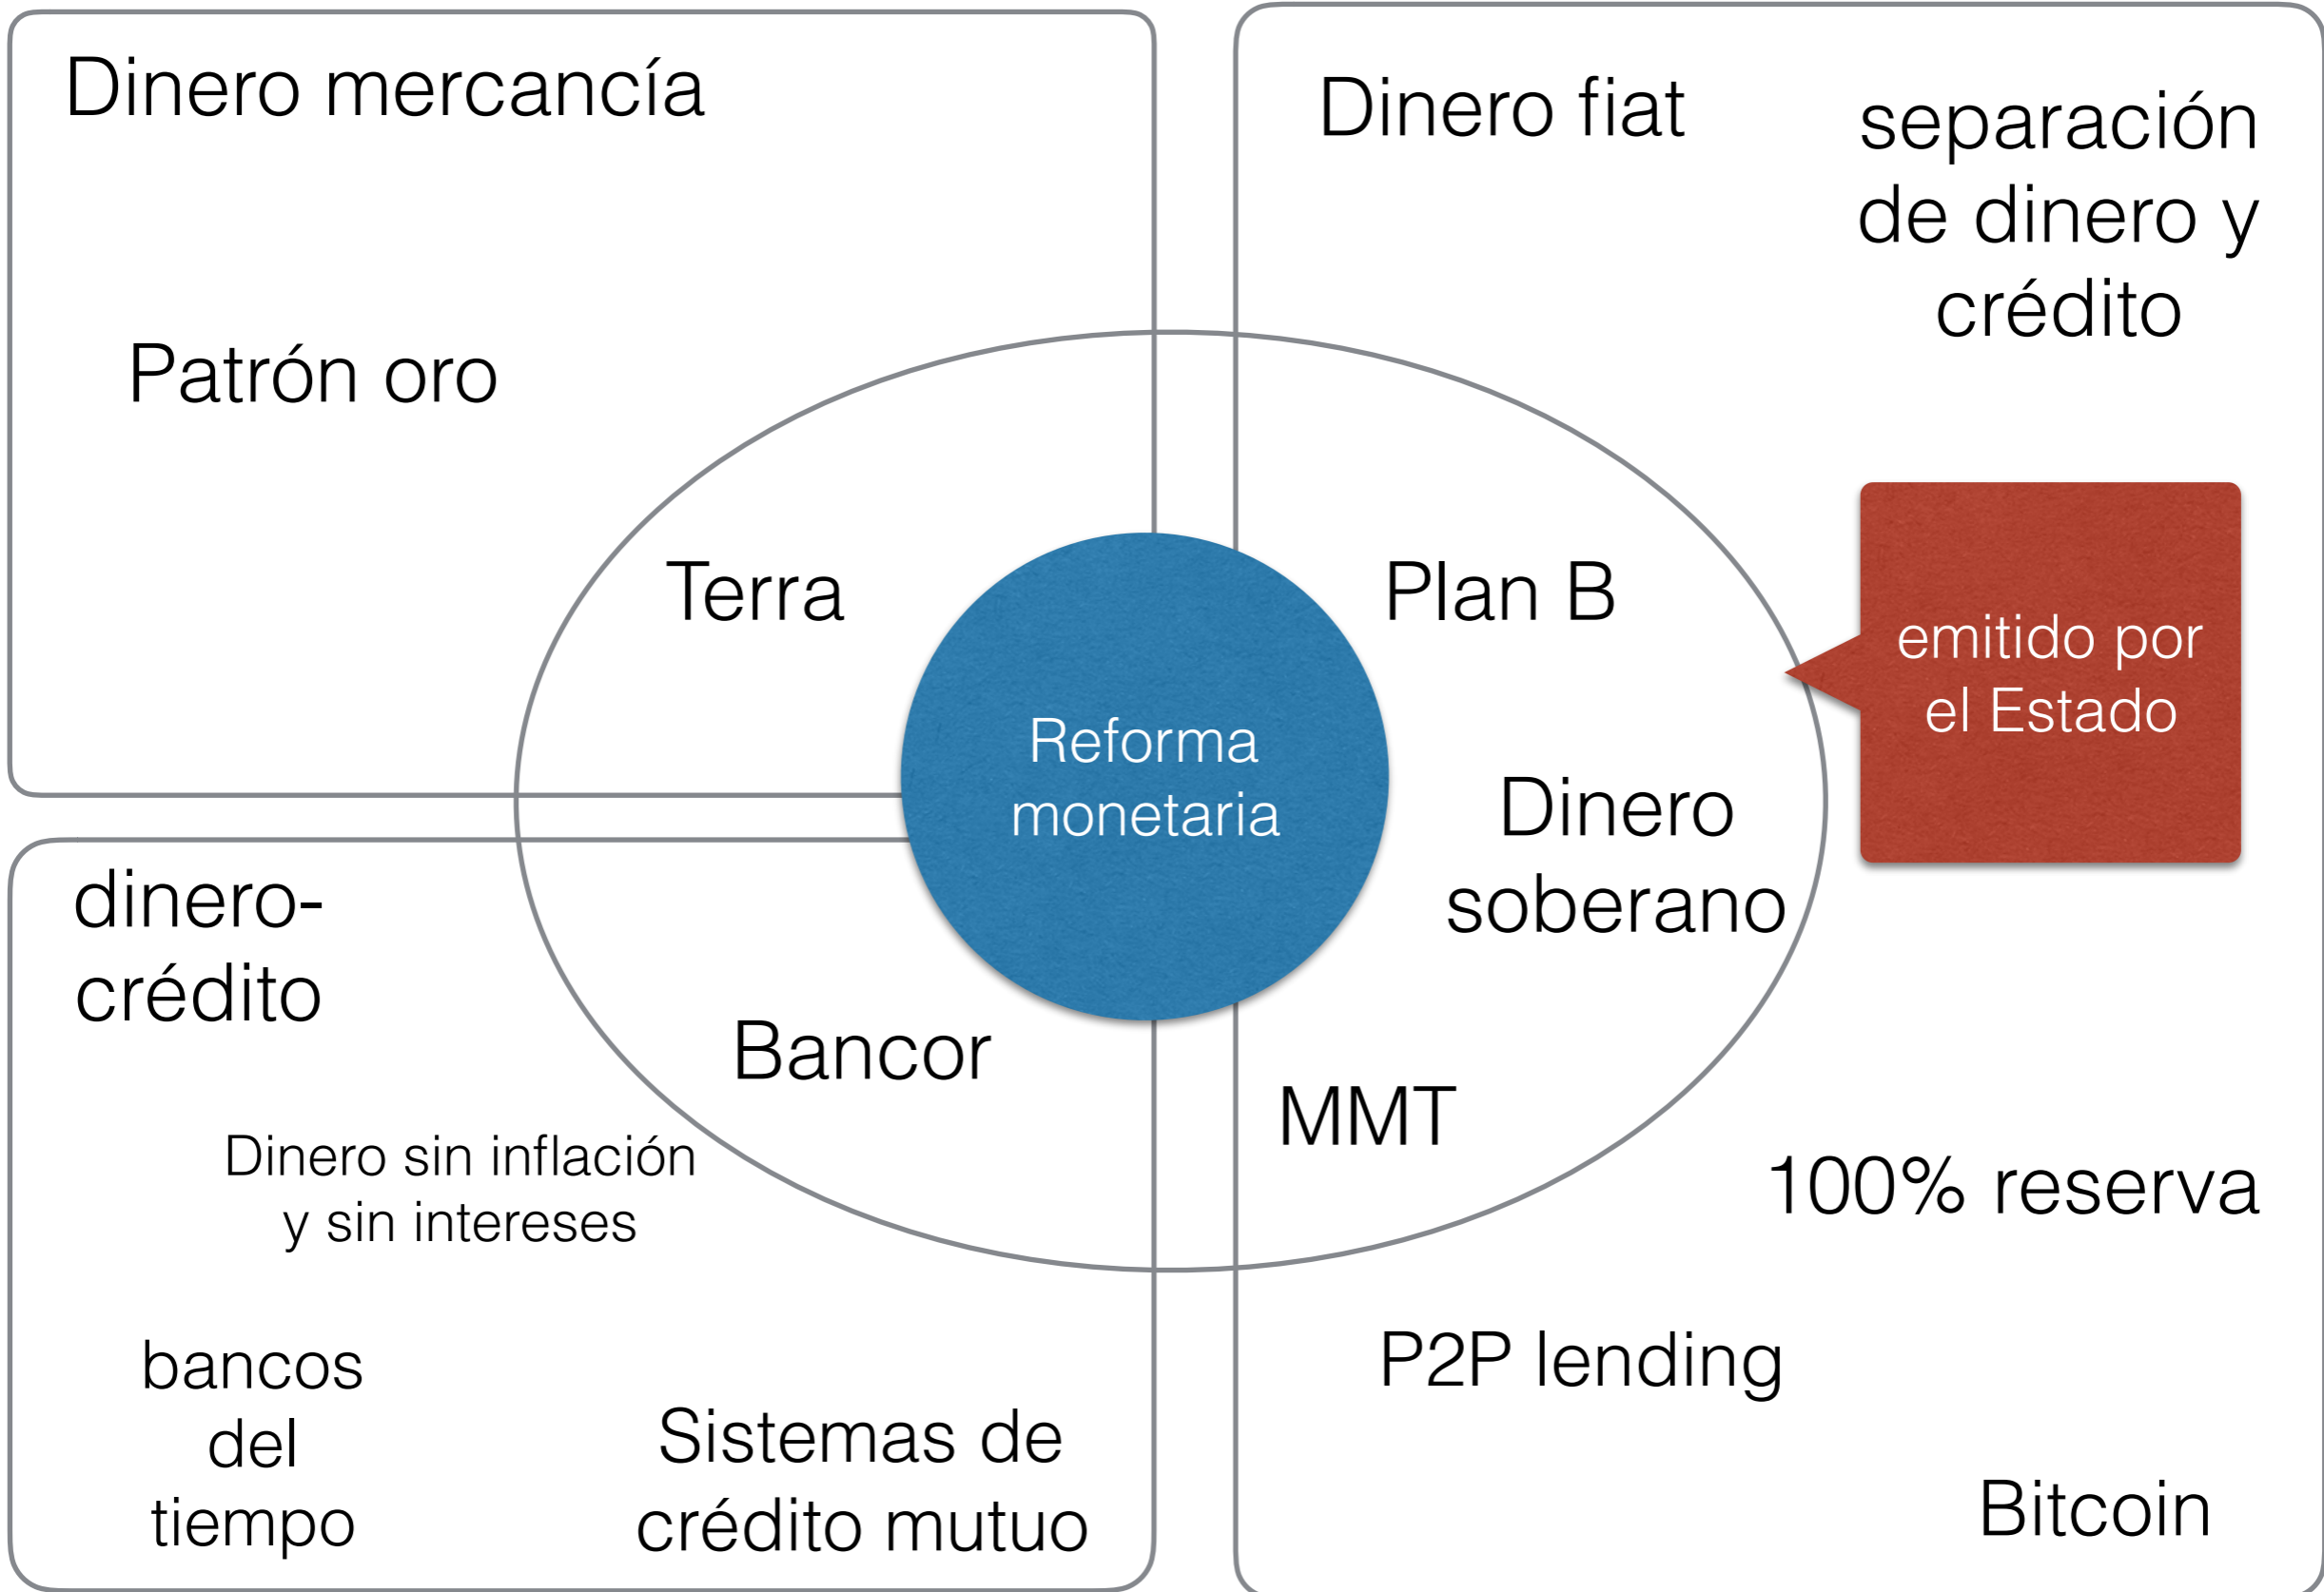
Dinero mercancía

Patrón oro

Terra

Dinero fiat

separación de dinero y crédito

Plan B

emitido por el Estado

Reforma monetaria

Dinero soberano

dinero-crédito

Bancor

Dinero sin inflación y sin intereses

MMT

100% reserva

bancos del tiempo

Sistemas de crédito mutuo

P2P lending

Bitcoin